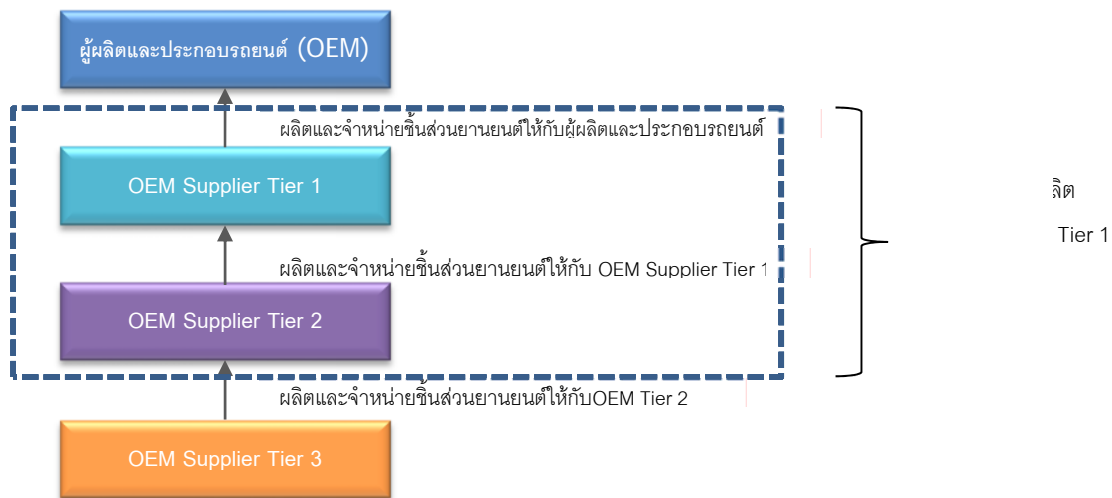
ผู้ผลิตและประกอบรถยนต์ (OEM)

ผลิตและจำหน่ายชิ้นส่วนยานยนต์ให้กับผู้ผลิตและประกอบรถยนต์

OEM Supplier Tier 1

ผลิตและจำหน่ายชิ้นส่วนยานยนต์ให้กับ OEM Supplier Tier 1

OEM Supplier Tier 2

ผลิตและจำหน่ายชิ้นส่วนยานยนต์ให้กับOEM Tier 2

OEM Supplier Tier 3

ลิต

Tier 1